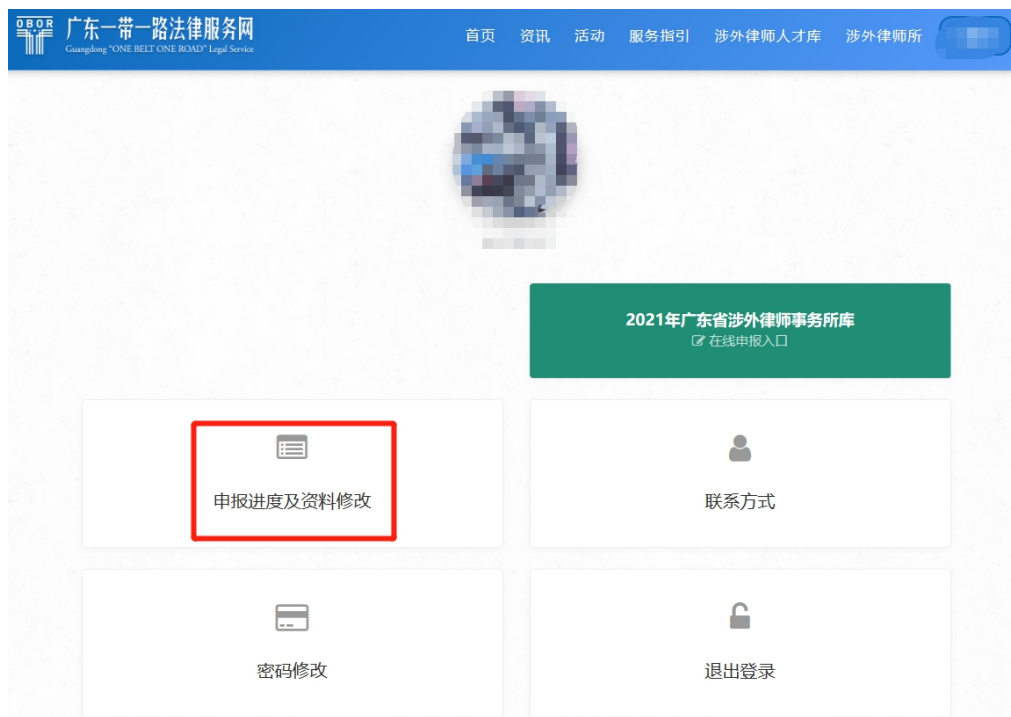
OBOR 广东一带一路法律服务网
Guangdong "ONE BELT ONE ROAD" Legal Service

首页 资讯 活动 服务指引 涉外律师人才库 涉外律师所

2021年广东省涉外律师事务所库
在线申报入口

申报进度及资料修改

联系方式

密码修改

退出登录